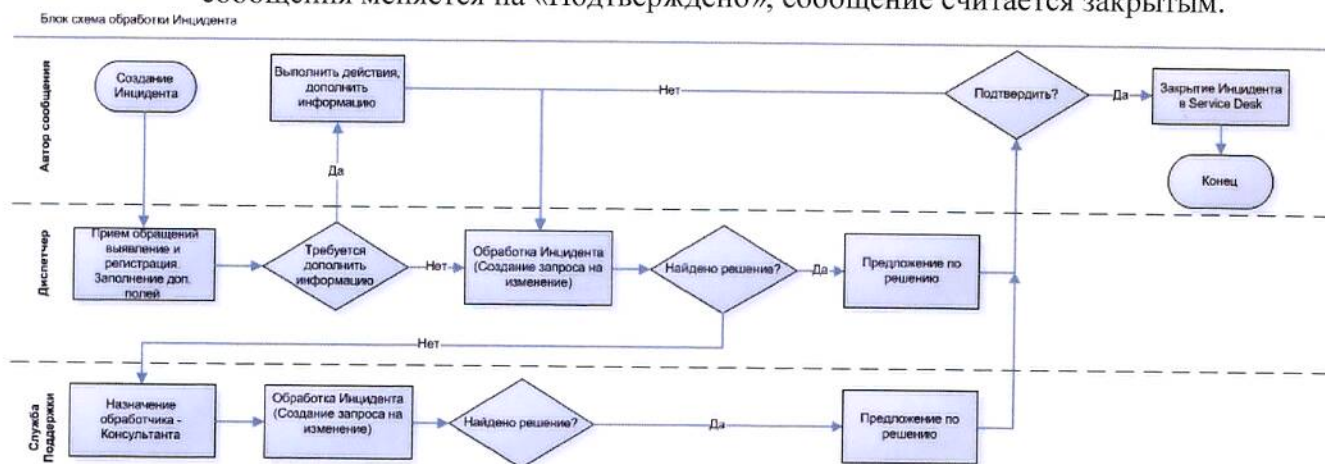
сообщения меняется на «Подтверждено», сообщение считается закрытым.

Блок схема обработки Инцидента

Автор сообщения

Создание Инцидента

Выполнить действия, дополнить информацию

Нет

Подтвердить?

Да

Закрытие Инцидента в Service Desk

Конец

Да

Диспетчер

Прием обращений выявление и регистрация. Заполнение доп. полей

Требуется дополнить информацию

Нет

Обработка Инцидента (Создание запроса на изменение)

Найдено решение?

Да

Предложение по решению

Нет

Служба Поддержки

Назначение обработчика - Консультанта

Обработка Инцидента (Создание запроса на изменение)

Найдено решение?

Да

Предложение по решению